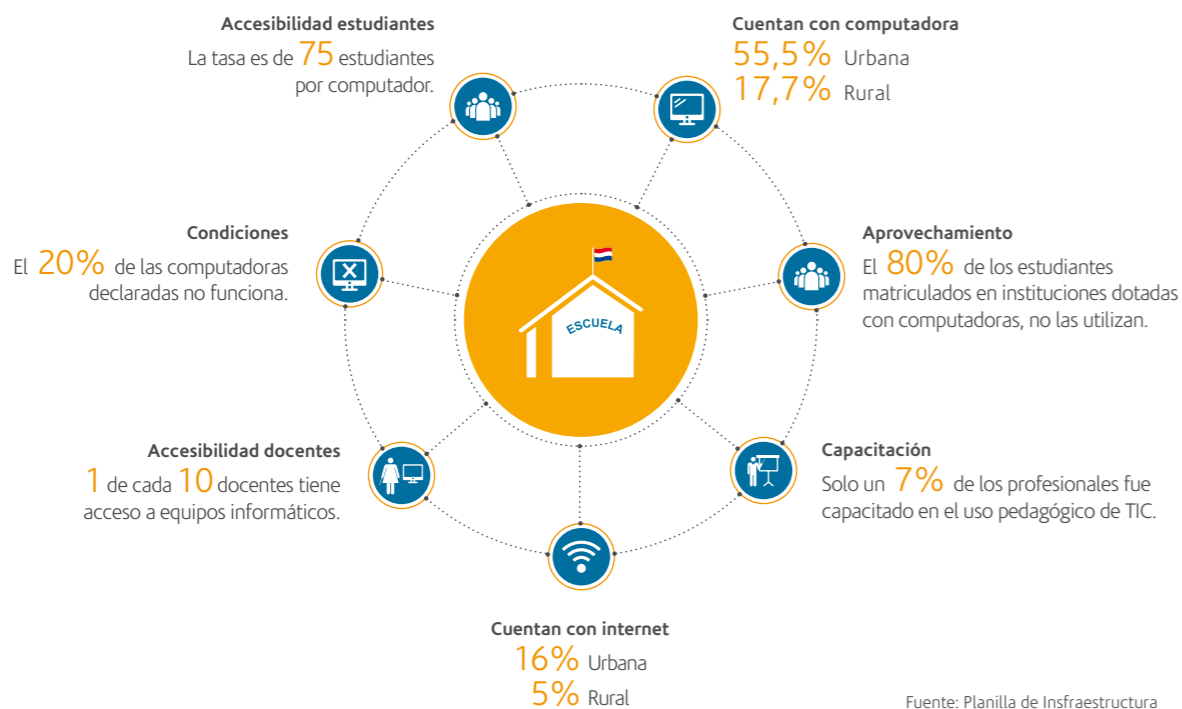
Accesibilidad estudiantes
La tasa es de 75 estudiantes por computador.

Cuentan con computadora
55,5% Urbana
17,7% Rural

Condiciones
El 20% de las computadoras declaradas no funciona.

ESCUELA

Aprovechamiento
El 80% de los estudiantes matriculados en instituciones dotadas con computadoras, no las utilizan.

Accesibilidad docentes
1 de cada 10 docentes tiene acceso a equipos informáticos.

Capacitación
Solo un 7% de los profesionales fue capacitado en el uso pedagógico de TIC.

Cuentan con internet
16% Urbana
5% Rural

Fuente: Planilla de Insfraestructura